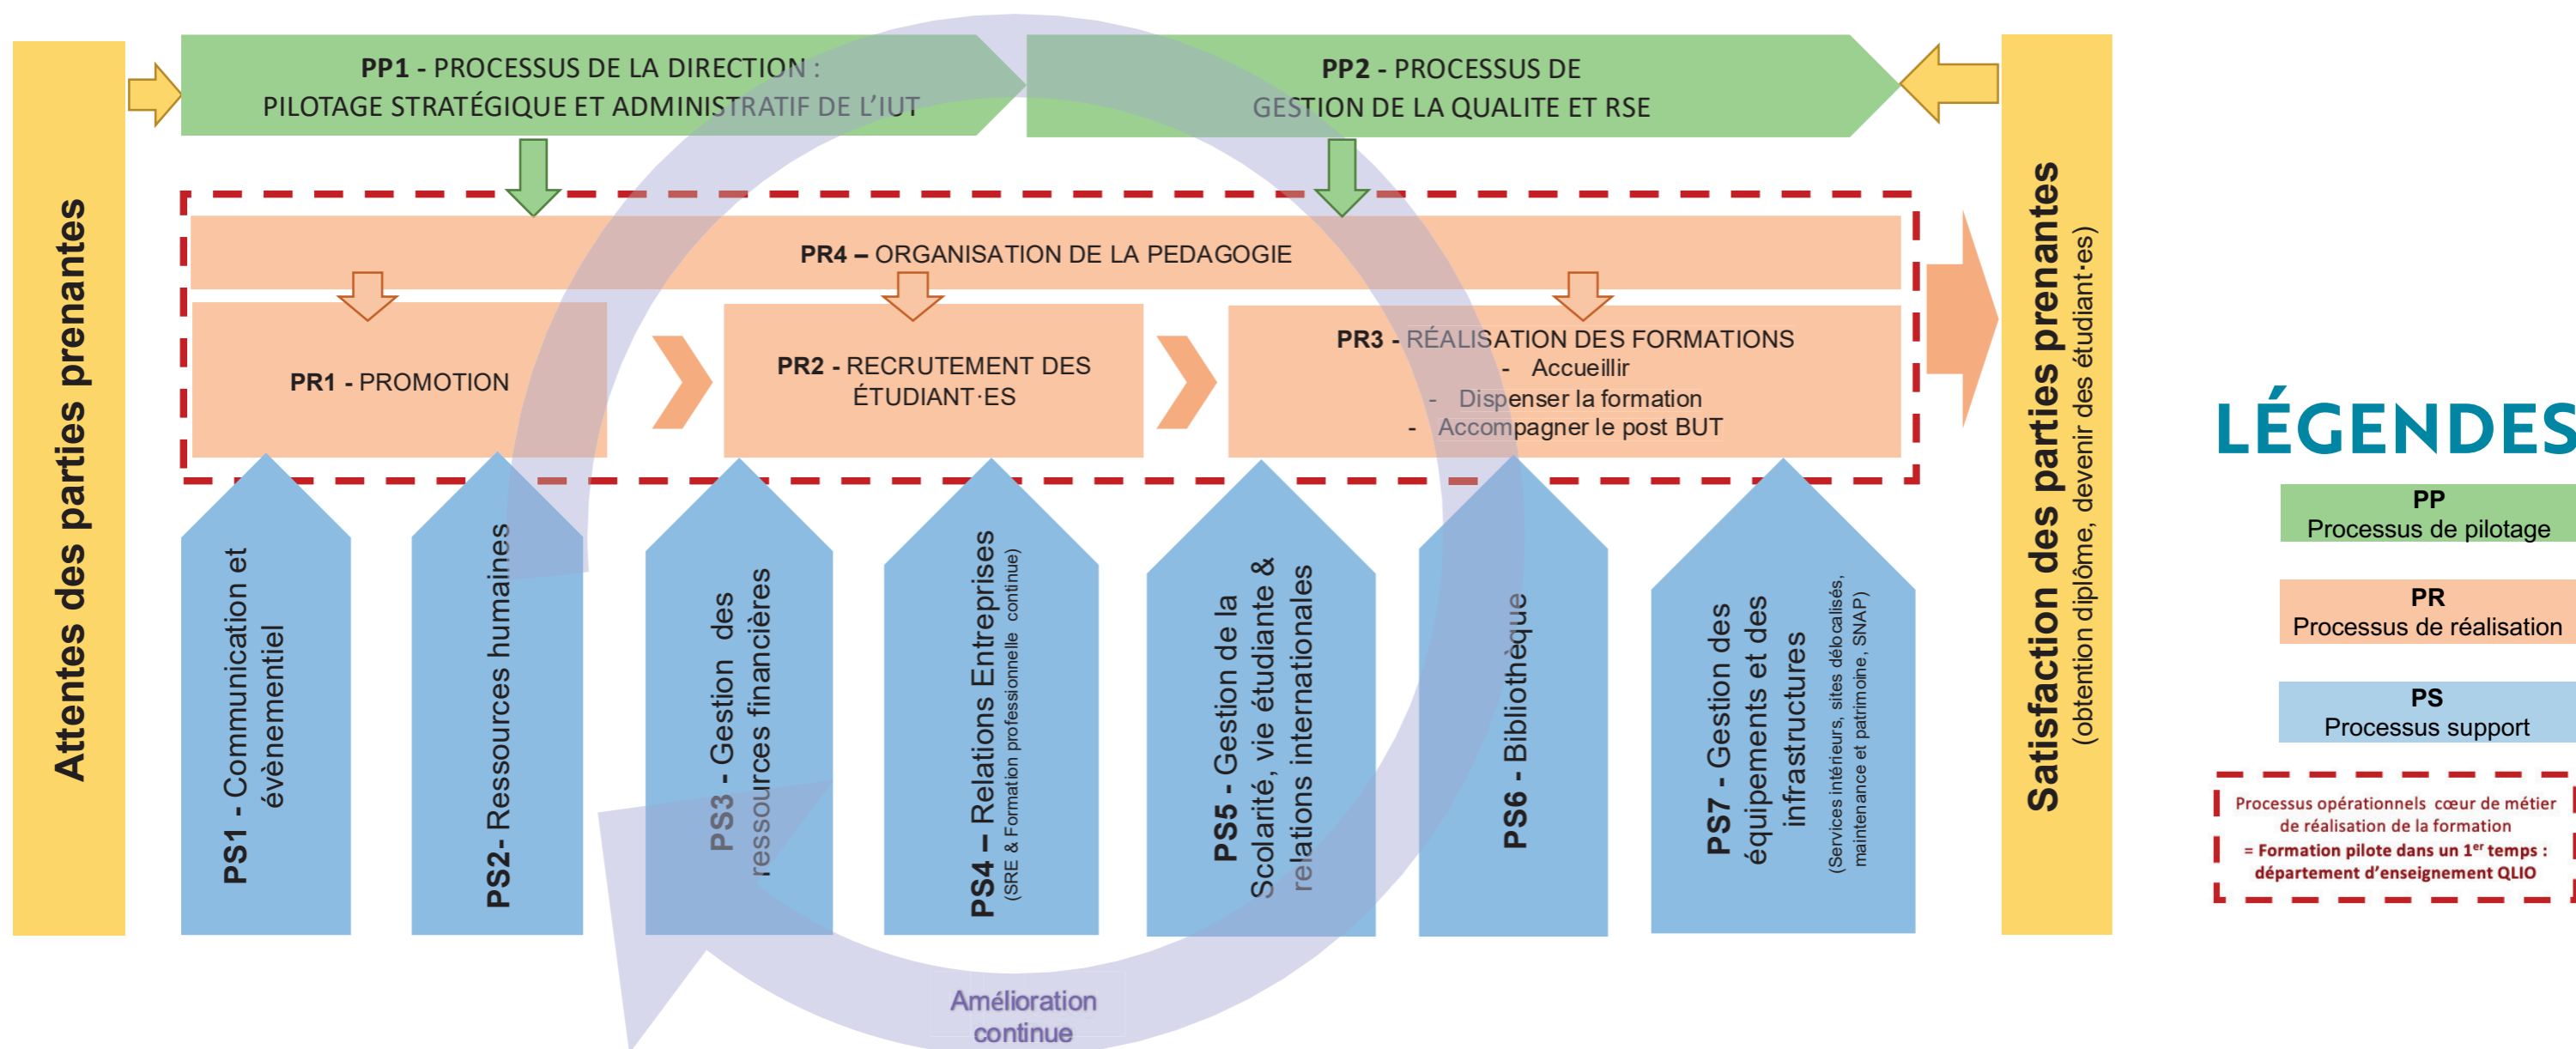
Attentes des parties prenantes

PP1 - PROCESSUS DE LA DIRECTION :
PILOTAGE STRATÉGIQUE ET ADMINISTRATIF DE L'IUT

PP2 - PROCESSUS DE
GESTION DE LA QUALITE ET RSE

PR4 – ORGANISATION DE LA PEDAGOGIE

PR1 - PROMOTION

PR2 - RECRUTEMENT DES ÉTUDIANT·ES

PR3 - RÉALISATION DES FORMATIONS
- Accueillir
- Dispenser la formation
- Accompagner le post BUT

PS1 - Communication et évènementiel

PS2- Ressources humaines

PS3 - Gestion des ressources financières

PS4 – Relations Entreprises
(SRE & Formation professionnelle continue)

PS5 - Gestion de la Scolarité, vie étudiante & relations internationales

PS6 - Bibliothèque

PS7 - Gestion des équipements et des infrastructures
(Services intérieurs, sites délocalisés, maintenance et patrimoine, SNAP)

Amélioration continue

Satisfaction des parties prenantes
(obtention diplôme, devenir des étudiant·es)

LÉGENDES

PP
Processus de pilotage

PR
Processus de réalisation

PS
Processus support

Processus opérationnels cœur de métier de réalisation de la formation
= Formation pilote dans un 1$^{er}$ temps : département d'enseignement QLIO